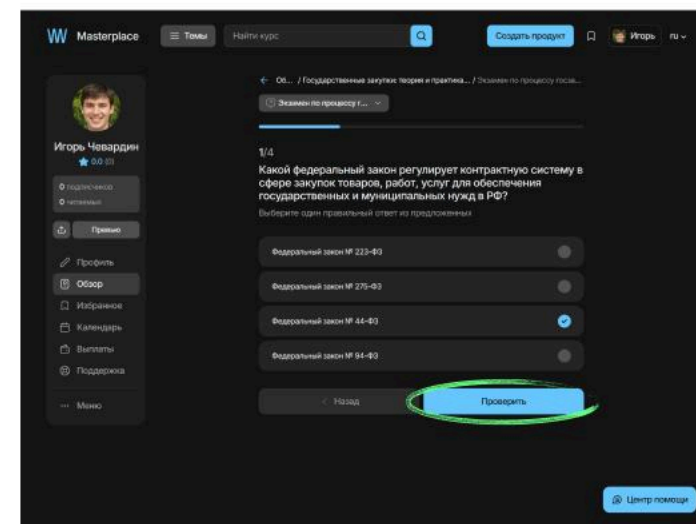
W Masterplace

Темы

Найти курс

Создать продукт

Игорь ru

Игорь Чевардин

0.0 (0)

0 подписчиков

0 читаемых

Превью

Профиль

Обзор

Избранное

Календарь

Выплаты

Поддержка

Меню

Об... / Государственные закупки: теория и практика... / Экзамен по процессу госза...

Экзамен по процессу г...

1/4

Какой федеральный закон регулирует контрактную систему в сфере закупок товаров, работ, услуг для обеспечения государственных и муниципальных нужд в РФ?

Выберите один правильный ответ из предложенных

Федеральный закон № 223-ФЗ

Федеральный закон № 275-ФЗ

Федеральный закон № 44-ФЗ

Федеральный закон № 94-ФЗ

Назад

Проверить

Центр помощи